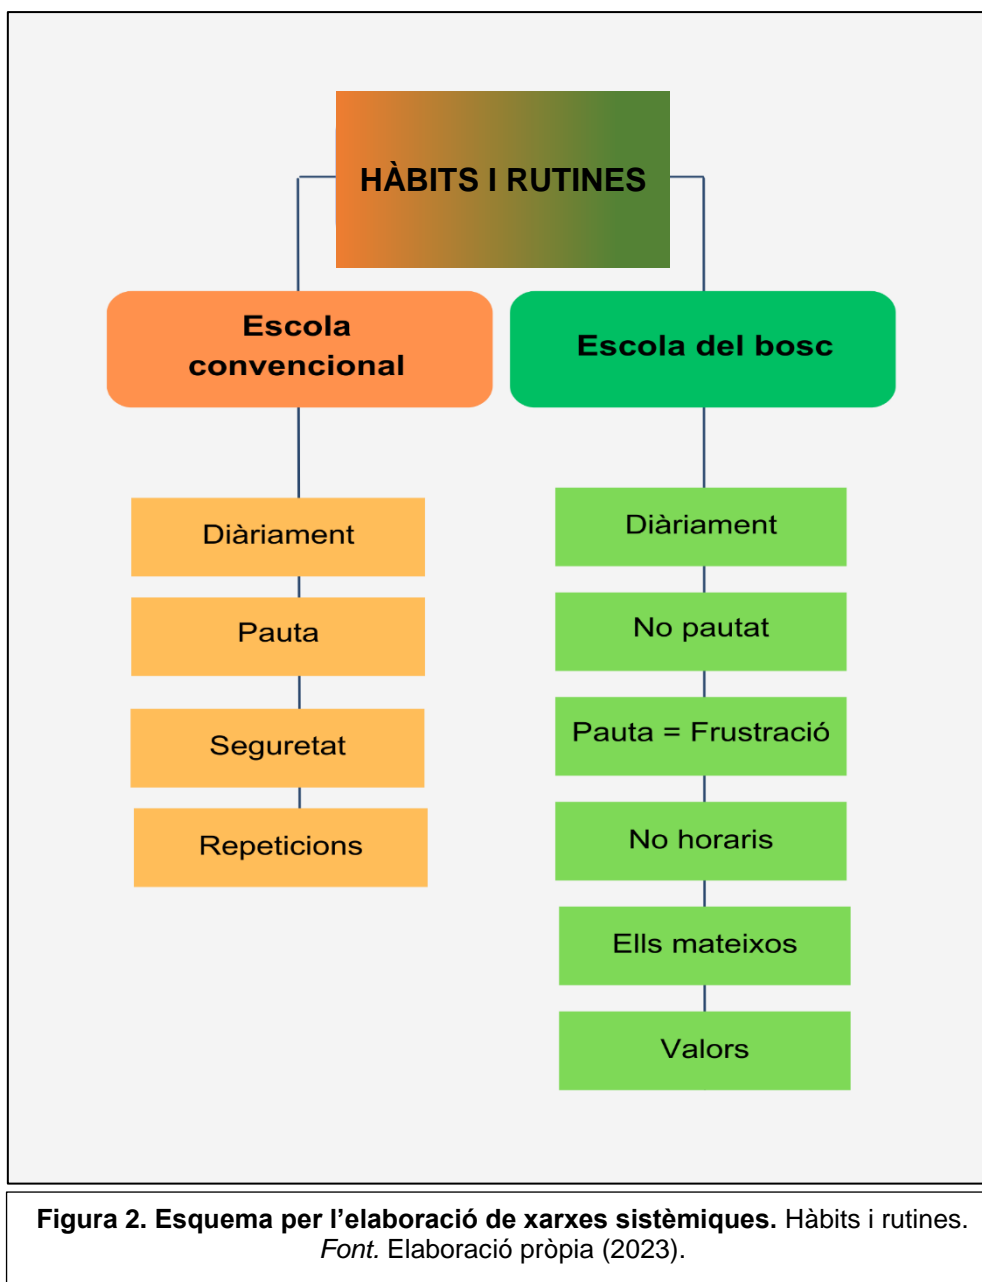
HÀBITS I RUTINES

Escola convencional

Escola del bosc

Diàriament

Pauta

Seguretat

Repeticions

Diàriament

No pautat

Pauta = Frustració

No horaris

Ells mateixos

Valors

**Figura 2. Esquema per l'elaboració de xarxes sistèmiques.** Hàbits i rutines. *Font.* Elaboració pròpia (2023).